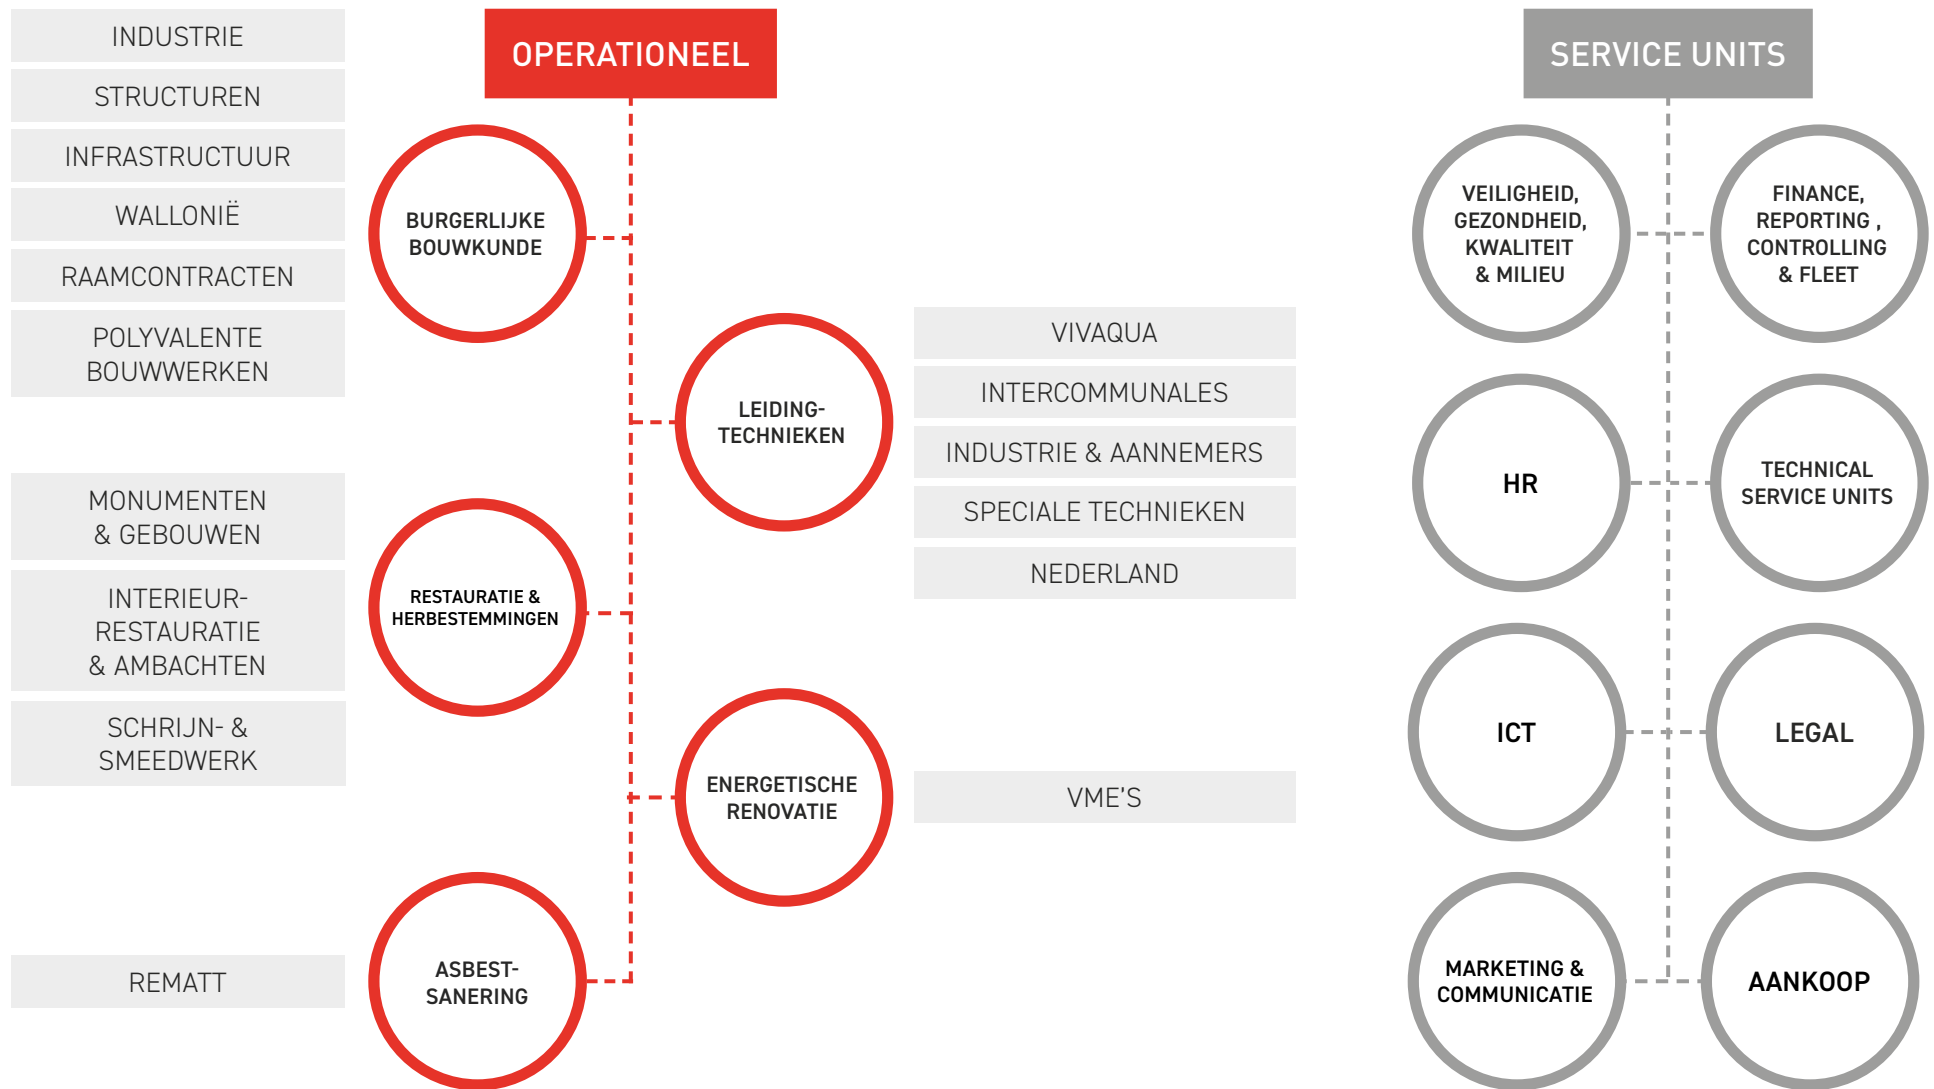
INDUSTRIE

STRUCTUREN

INFRASTRUCTUUR

WALLONIË

RAAMCONTRACTEN

POLYVALENTE BOUWWERKEN

MONUMENTEN & GEBOUWEN

INTERIEUR-RESTAURATIE & AMBACHTEN

SCHRIJN- & SMEEDWERK

REMATT

OPERATIONEEL

BURGERLIJKE BOUWKUNDE

LEIDING-TECHNIEKEN

RESTAURATIE & HERBESTEMMINGEN

ENERGETISCHE RENOVATIE

ASBEST-SANERING

VIVAQUA

INTERCOMMUNALES

INDUSTRIE & AANNEMERS

SPECIALE TECHNIEKEN

NEDERLAND

VME'S

SERVICE UNITS

VEILIGHEID, GEZONDHEID, KWALITEIT & MILIEU

FINANCE, REPORTING , CONTROLLING & FLEET

HR

TECHNICAL SERVICE UNITS

ICT

LEGAL

MARKETING & COMMUNICATIE

AANKOOP